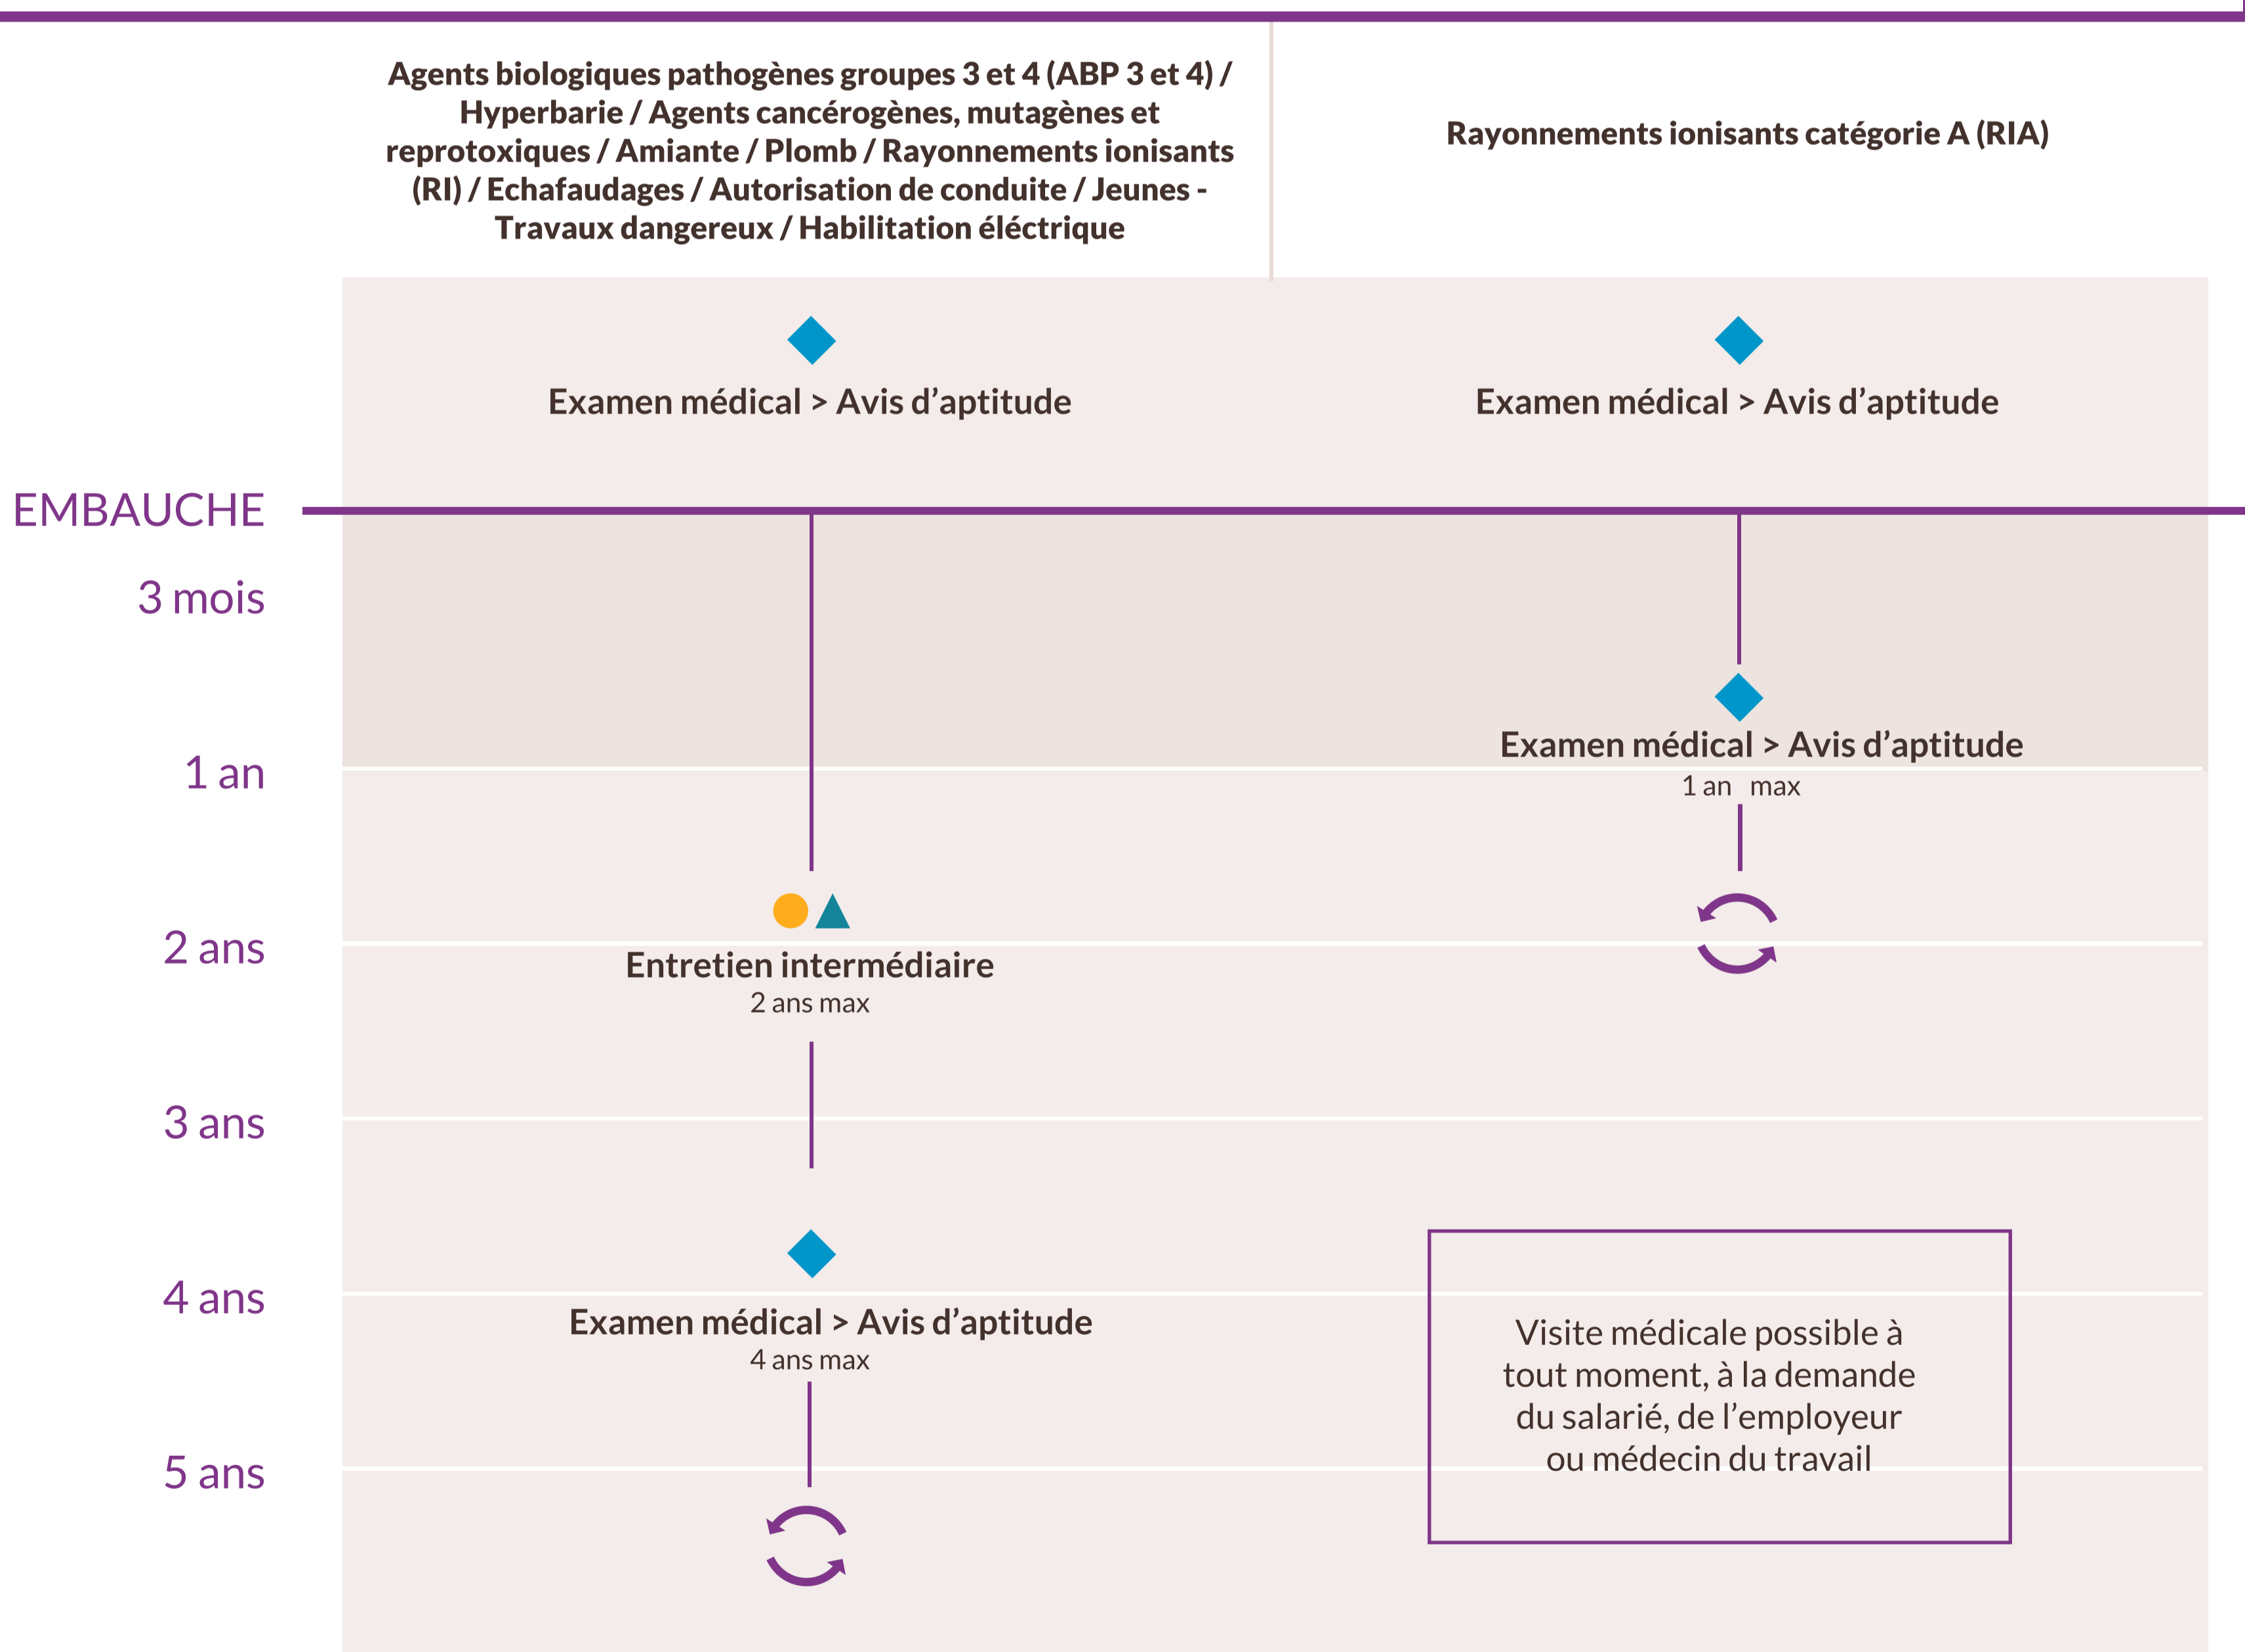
Agents biologiques pathogènes groupes 3 et 4 (ABP 3 et 4) / Hyperbarie / Agents cancérogènes, mutagènes et reprotoxiques / Amiante / Plomb / Rayonnements ionisants (RI) / Echafaudages / Autorisation de conduite / Jeunes - Travaux dangereux / Habilitation éléctrique

Rayonnements ionisants catégorie A (RIA)

Examen médical > Avis d'aptitude

Examen médical > Avis d'aptitude

EMBAUCHE

3 mois

Examen médical > Avis d'aptitude
1 an max

1 an

2 ans

Entretien intermédiaire
2 ans max

3 ans

4 ans

Examen médical > Avis d'aptitude
4 ans max

Visite médicale possible à tout moment, à la demande du salarié, de l'employeur ou médecin du travail

5 ans